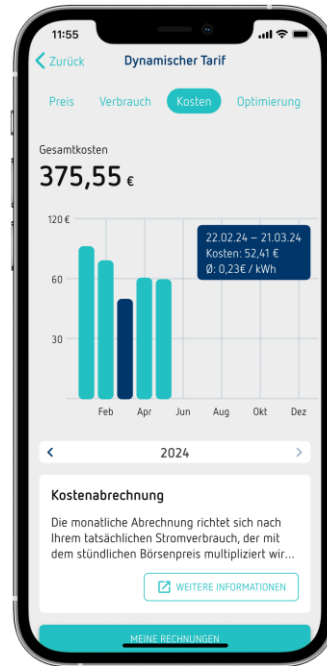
11:55

Zurück Dynamischer Tarif

Preis Verbrauch Kosten Optimierung

Gesamtkosten
375,55 €

120 €
60
30

22.02.24 – 21.03.24
Kosten: 52,41 €
Ø: 0,23€ / kWh

Feb Apr Jun Aug Okt Dez

2024

Kostenabrechnung

Die monatliche Abrechnung richtet sich nach Ihrem tatsächlichen Stromverbrauch, der mit dem stündlichen Börsenpreis multipliziert wir...

WEITERE INFORMATIONEN

MEINE RECHNUNGEN